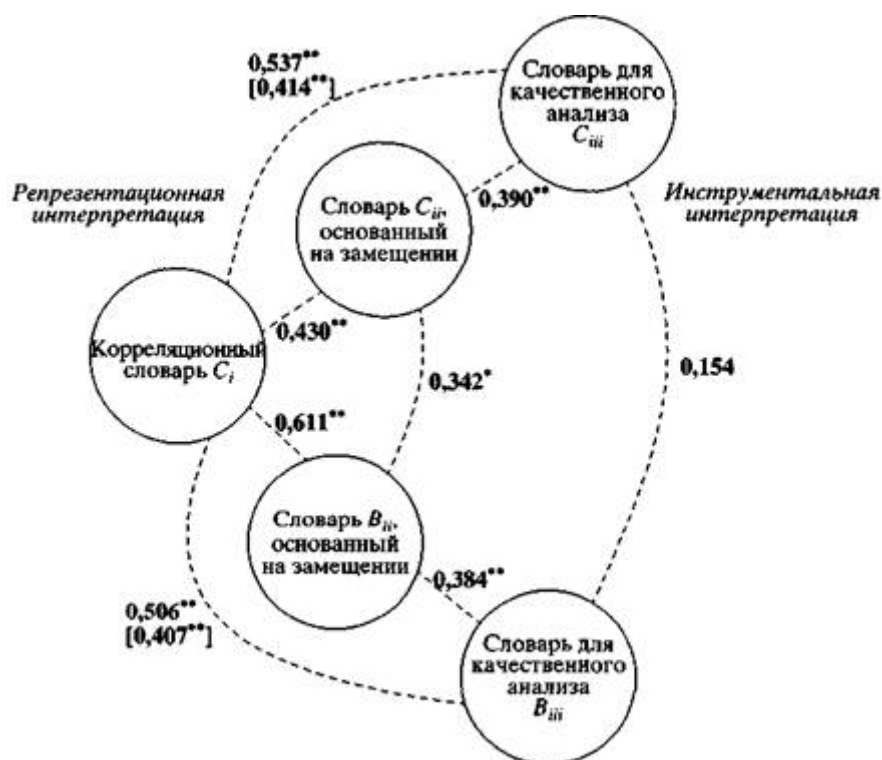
0,537**
[0,414**]

Словарь для качественного анализа $C_{iii}$

Репрезентационная интерпретация

Словарь $C_{ii}$, основанный на замещении

0,390**

Инструментальная интерпретация

Корреляционный словарь $C_i$

0,430**

0,342*

0,154

0,611**

Словарь $B_{ii}$, основанный на замещении

0,384**

0,506**
[0,407**]

Словарь для качественного анализа $B_{iii}$